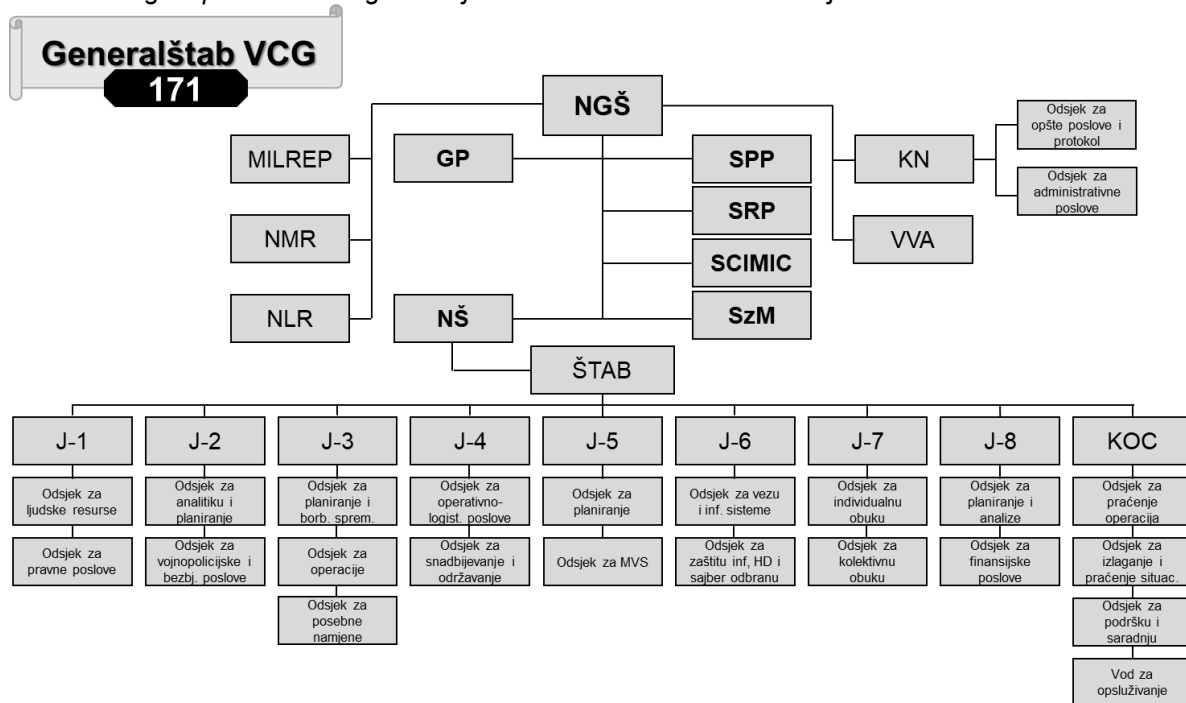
Generalštab VCG
171

NGŠ

MILREP
NMR
NLR

GP
NŠ

SPP
SRP
SCIMIC
SzM

KN
Odsjek za opšte poslove i protokol
Odsjek za administrativne poslove

VVA

ŠTAB

J-1
Odsjek za ljudske resurse
Odsjek za pravne poslove

J-2
Odsjek za analitiku i planiranje
Odsjek za vojnopolicijske i bezbj. poslove

J-3
Odsjek za planiranje i borb. sprem.
Odsjek za operacije
Odsjek za posebne namjene

J-4
Odsjek za operativno-logist. poslove
Odsjek za snadbijevanje i održavanje

J-5
Odsjek za planiranje
Odsjek za MVS

J-6
Odsjek za vezu i inf. sisteme
Odsjek za zaštitu inf, HD i sajber odbranu

J-7
Odsjek za individualnu obuku
Odsjek za kolektivnu obuku

J-8
Odsjek za planiranje i analize
Odsjek za finansijske poslove

KOC
Odsjek za praćenje operacija
Odsjek za izlaganje i praćenje situac.
Odsjek za podršku i saradnju
Vod za opsluživanje